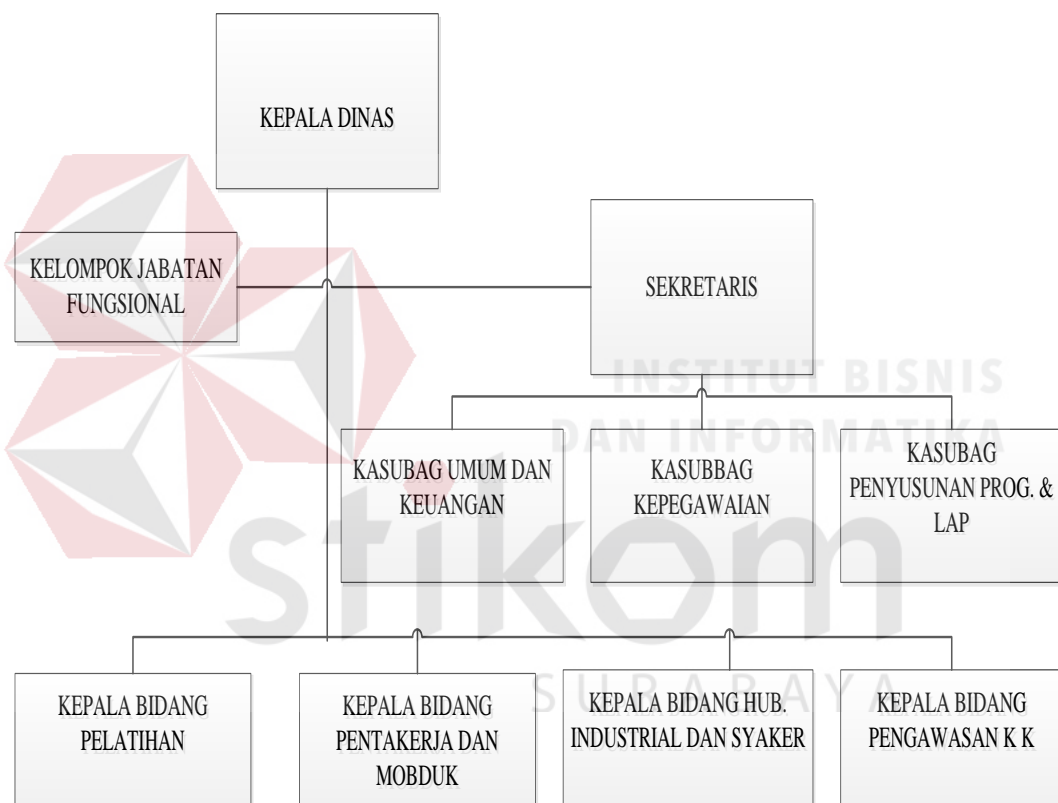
KEPALA DINAS

KELOMPOK JABATAN FUNGSIONAL

SEKRETARIS

INSTITUT BISNIS DAN INFORMATIKA

KASUBAG UMUM DAN KEUANGAN

KASUBBAG KEPEGAWAIAN

KASUBAG PENYUSUNAN PROG. & LAP

stikom

SURABAYA

KEPALA BIDANG PELATIHAN

KEPALA BIDANG PENTAKERJA DAN MOBDUK

KEPALA BIDANG HUB. INDUSTRIAL DAN SYAKER

KEPALA BIDANG PENGAWASAN K K